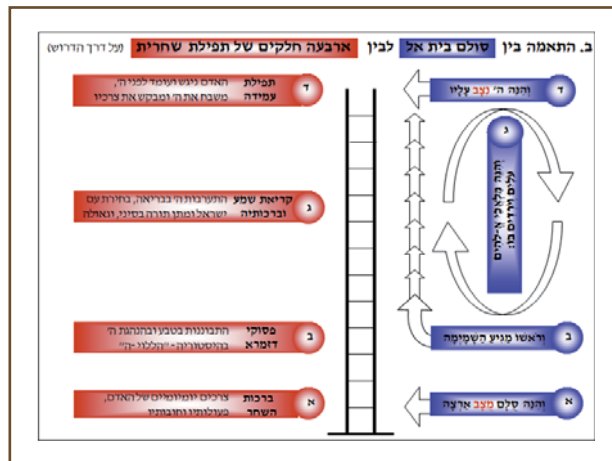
ב. התאמה בין סולם בית אל לבין ארבעה חלקים של תפילת שחרית (על דרך הדרוש)

ד וְהִנֵּה ה' נִצָּב עָלָיו

ג וְהִנֵּה מַלְאֲכֵי אֱ-לֹהִים עֹלִים וְיֹרְדִים בּוֹ

ב וְרֹאשׁוֹ מַגִּיעַ הַשָּׁמָיְמָה

א וְהִנֵּה סֻלָּם מֻצָּב אַרְצָה

ד תפילת עמידה האדם ניגש ועומד לפני ה', משבח את ה' ומבקש את צרכיו

ג קריאת שמע וברכותיה התעוררות ה' בבריאה, בחירת עם ישראל ומתן תורה בסיני, וגאולה

ב פסוקי דזמרא התבוננות בטבע ובהנהגת ה' בהיסטוריה - "הללוי-ה"

א ברכות השחר צרכים יומיומיים של האדם, פעולותיו וחובותיו